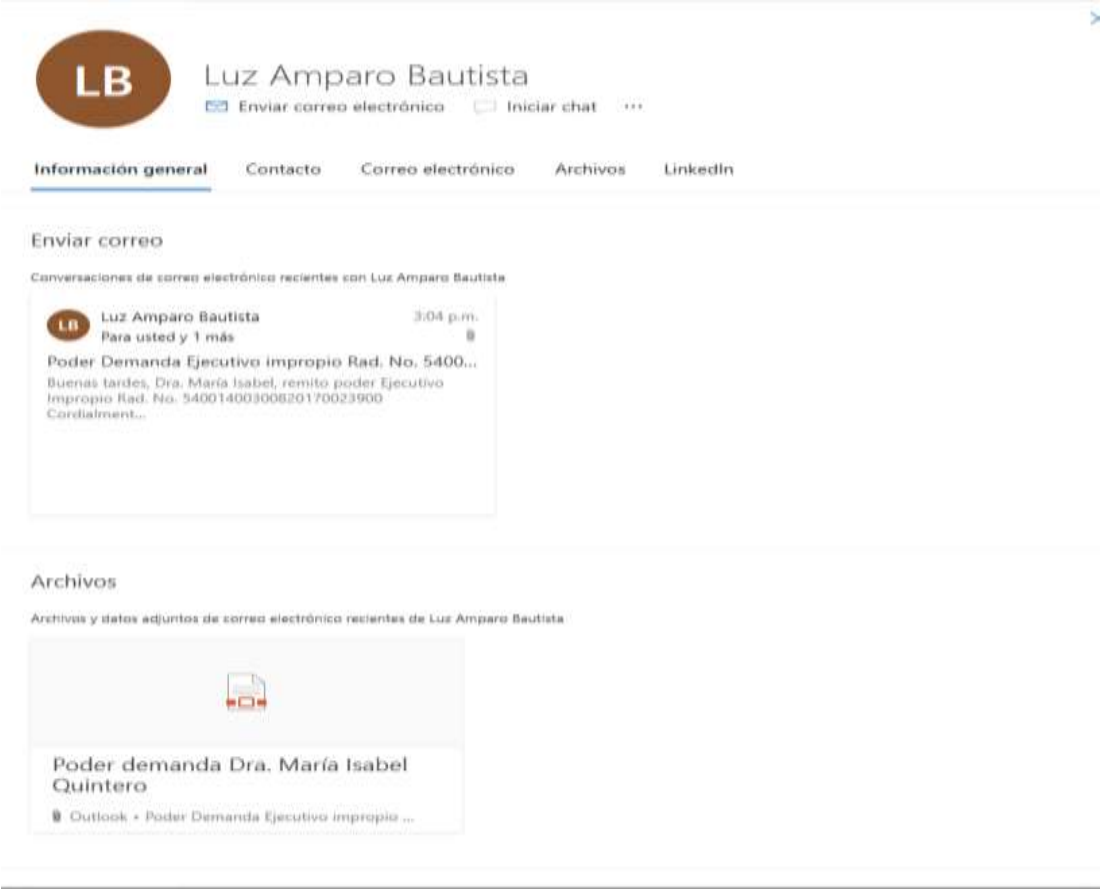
LB

Luz Amparo Bautista

Enviar correo electrónico Iniciar chat ···

Información general Contacto Correo electrónico Archivos LinkedIn

Enviar correo

Conversaciones de correo electrónico recientes con Luz Amparo Bautista

LB Luz Amparo Bautista 3:04 p.m.
Para usted y 1 más

Poder Demanda Ejecutivo impropio Rad. No. 5400...

Buenas tardes, Dra. María Isabel, remito poder Ejecutivo Impropio Rad. No. 54001400300820170023900 Cordialment...

Archivos

Archivos y datos adjuntos de correo electrónico recientes de Luz Amparo Bautista

Poder demanda Dra. María Isabel Quintero

Outlook • Poder Demanda Ejecutivo impropio ...